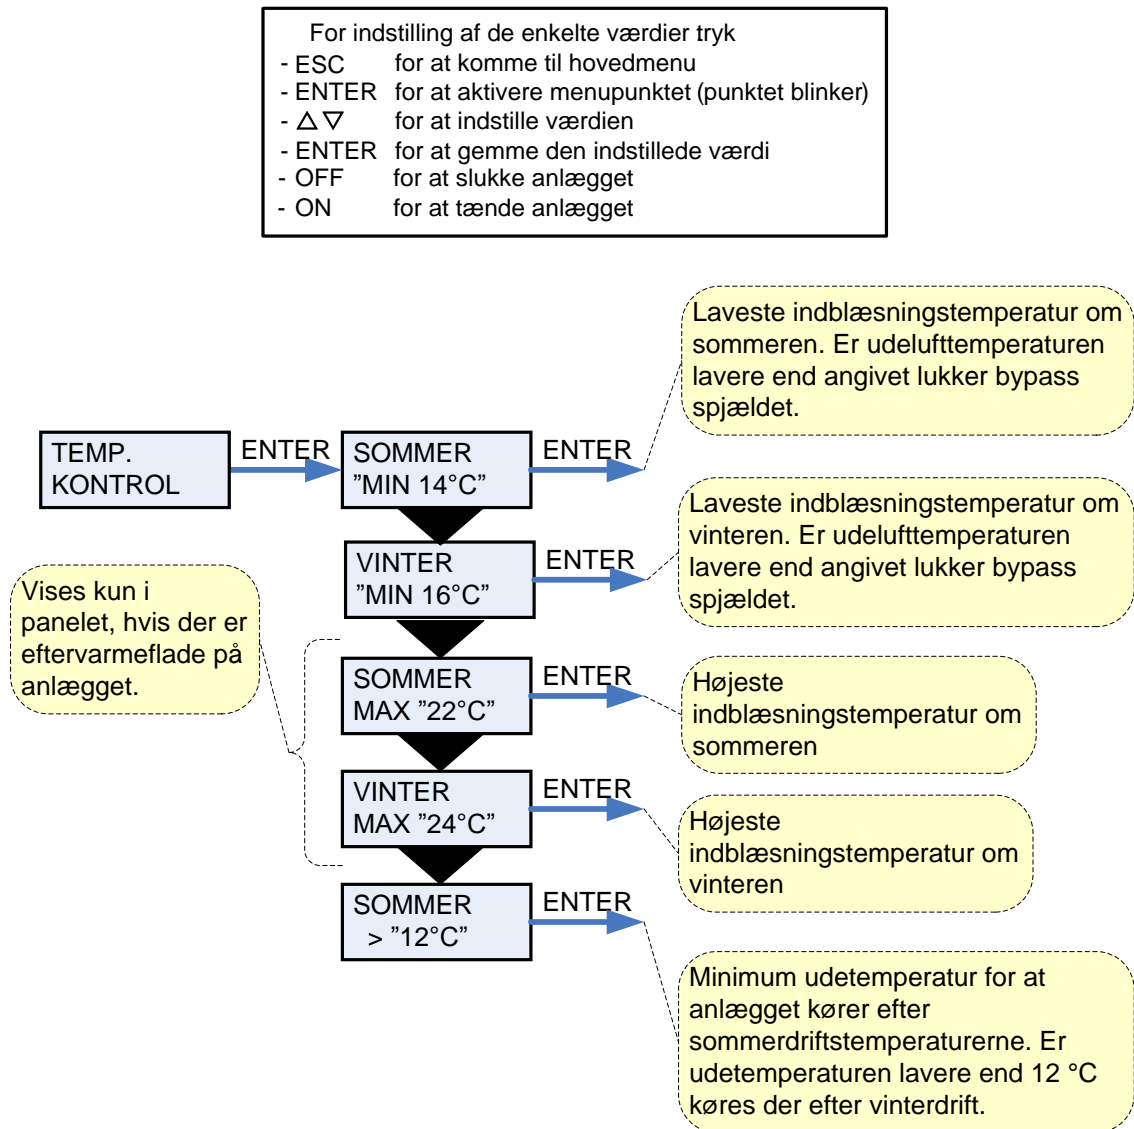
For indstilling af de enkelte værdier tryk
- ESC for at komme til hovedmenu
- ENTER for at aktivere menupunktet (punktet blinker)
- △▽ for at indstille værdien
- ENTER for at gemme den indstillede værdi
- OFF for at slukke anlægget
- ON for at tænde anlægget

TEMP. KONTROL

ENTER

SOMMER ”MIN 14°C”

ENTER

Laveste indblæsningstemperatur om sommeren. Er udelufttemperaturen lavere end angivet lukker bypass spjældet.

VINTER ”MIN 16°C”

ENTER

Laveste indblæsningstemperatur om vinteren. Er udelufttemperaturen lavere end angivet lukker bypass spjældet.

Vises kun i panelet, hvis der er eftervarmeflade på anlægget.

SOMMER MAX ”22°C”

ENTER

Højeste indblæsningstemperatur om sommeren

VINTER MAX ”24°C”

ENTER

Højeste indblæsningstemperatur om vinteren

SOMMER > ”12°C”

ENTER

Minimum udetemperatur for at anlægget kører efter sommerdriftstemperaturerne. Er udetemperaturen lavere end 12 °C køres der efter vinterdrift.